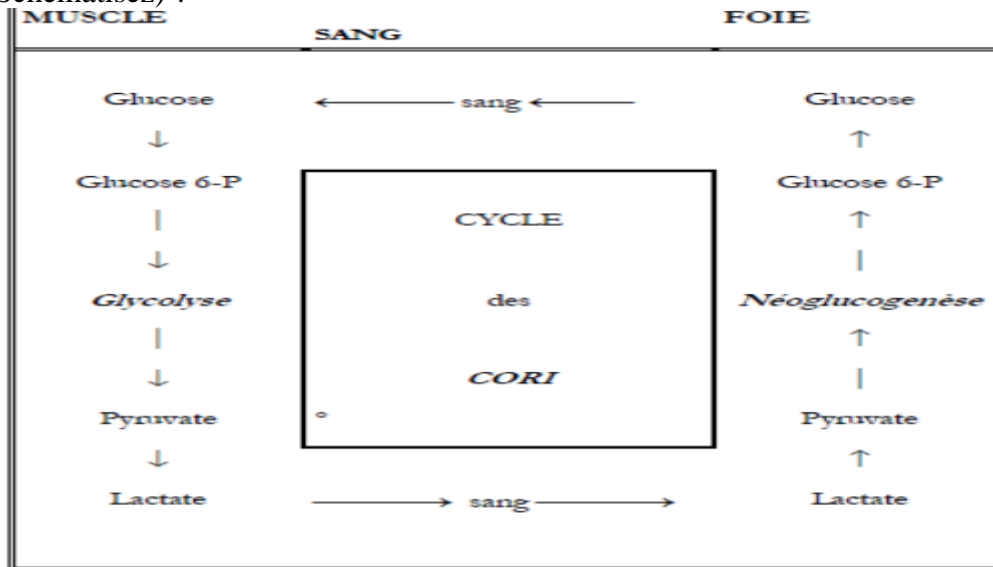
schématisez) :

| MUSCLE | SANG | FOIE |
|---|---|---|
| Glucose | ← sang ← | Glucose |
| ↓ | | ↑ |
| Glucose 6-P | | Glucose 6-P |
| ↓ | CYCLE | ↑ |
| Glycolyse | des | Néoglucogenèse |
| ↓ | CORI | ↑ |
| Pyruvate | | Pyruvate |
| ↓ | | ↑ |
| Lactate | → sang → | Lactate |